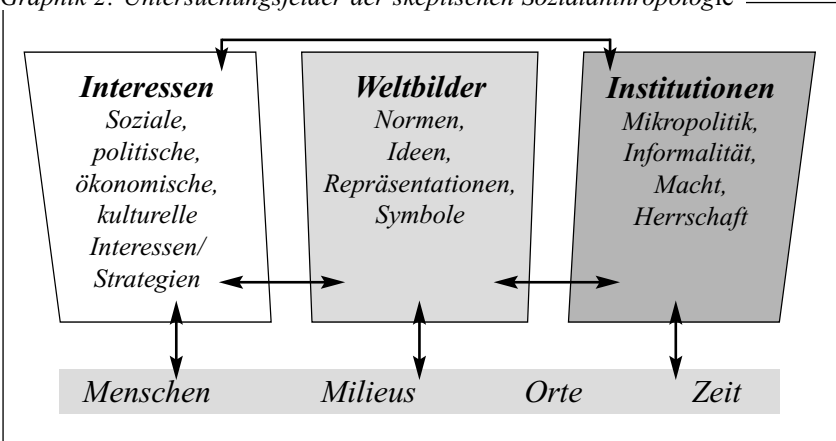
Graphik 2: Untersuchungsfelder der skeptischen Sozialanthropologie

Interessen
Soziale, politische, ökonomische, kulturelle Interessen/ Strategien

Weltbilder
Normen, Ideen, Repräsentationen, Symbole

Institutionen
Mikropolitik, Informalität, Macht, Herrschaft

Menschen Milieus Orte Zeit